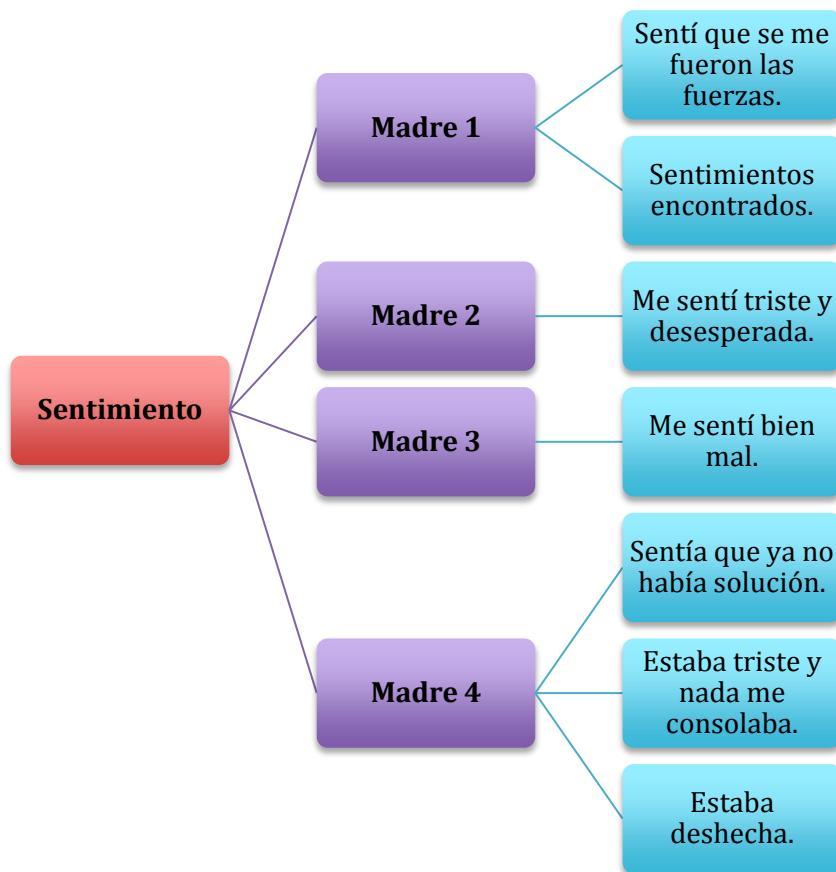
Sentimiento

Madre 1

Sentí que se me fueron las fuerzas.

Sentimientos encontrados.

Madre 2

Me sentí triste y desesperada.

Madre 3

Me sentí bien mal.

Madre 4

Sentía que ya no había solución.

Estaba triste y nada me consolaba.

Estaba deshecha.